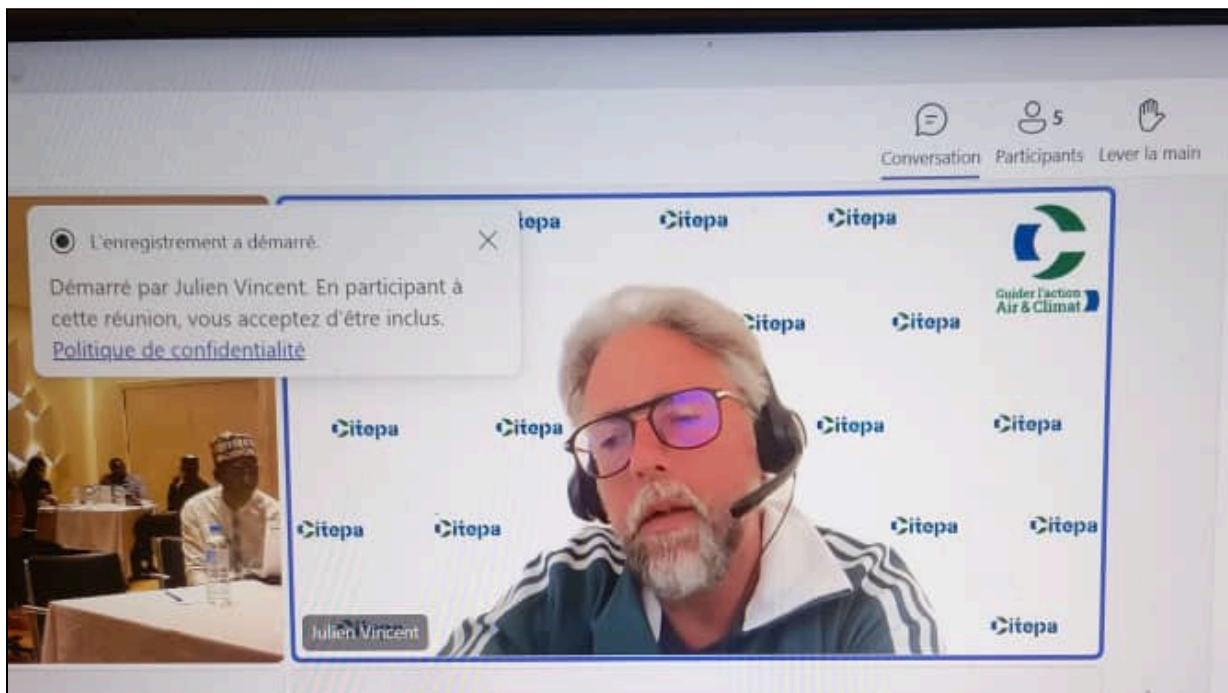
Conversation
5 Participants
Lever la main

L'enregistrement a démarré.

Démarré par Julien Vincent. En participant à cette réunion, vous acceptez d'être inclus.
Politique de confidentialité

Citepa Citepa Citepa
Guider l'action Air & Climat
Citepa Citepa
Citepa Citepa Citepa Citepa
Citepa Citepa Citepa Citepa
Citepa

Julien Vincent